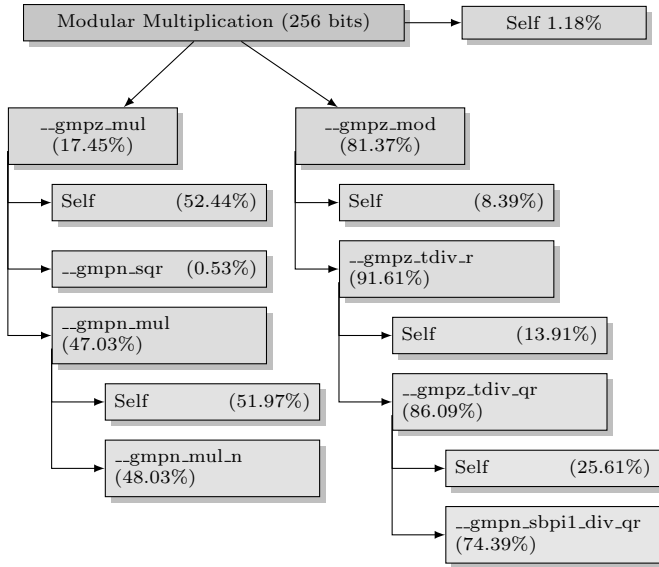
Modular Multiplication (256 bits)

Self 1.18%

__gmpz_mul (17.45%)

Self (52.44%)

__gmpn_sqr (0.53%)

__gmpn_mul (47.03%)

Self (51.97%)

__gmpn_mul_n (48.03%)

__gmpz_mod (81.37%)

Self (8.39%)

__gmpz_tdiv_r (91.61%)

Self (13.91%)

__gmpz_tdiv_qr (86.09%)

Self (25.61%)

__gmpn_sbpi1_div_qr (74.39%)